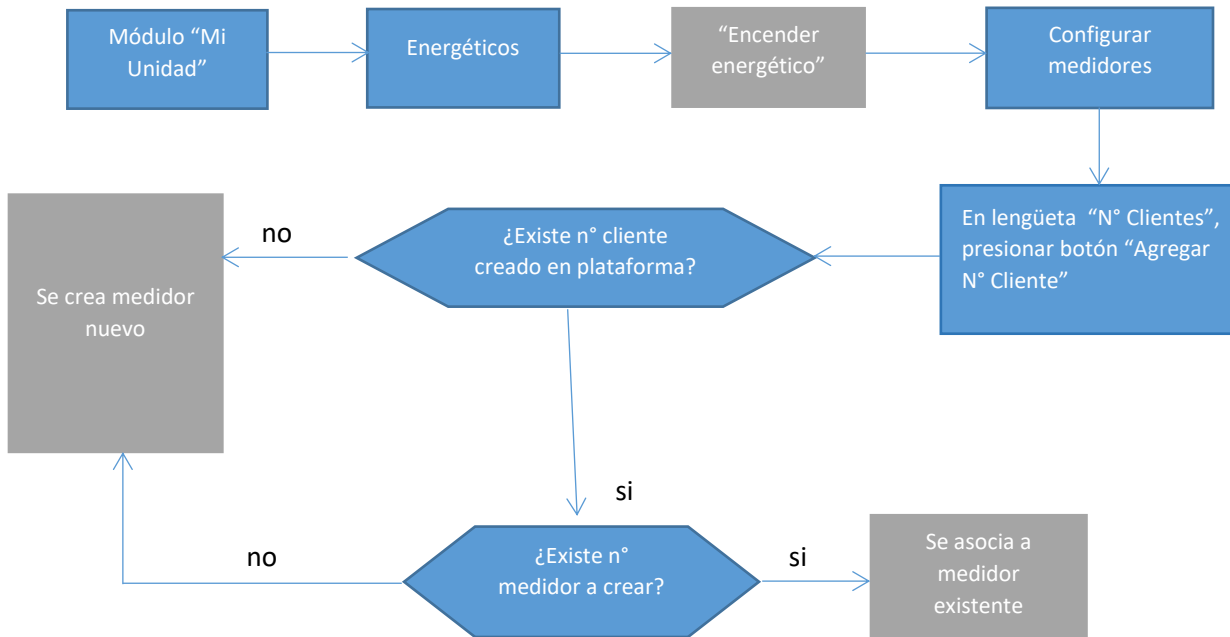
Módulo “Mi Unidad”

Energéticos

“Encender energético”

Configurar medidores

En lengüeta “N° Clientes”, presionar botón “Agregar N° Cliente”

¿Existe n° cliente creado en plataforma?

no

Se crea medidor nuevo

si

¿Existe n° medidor a crear?

no

si

Se asocia a medidor existente